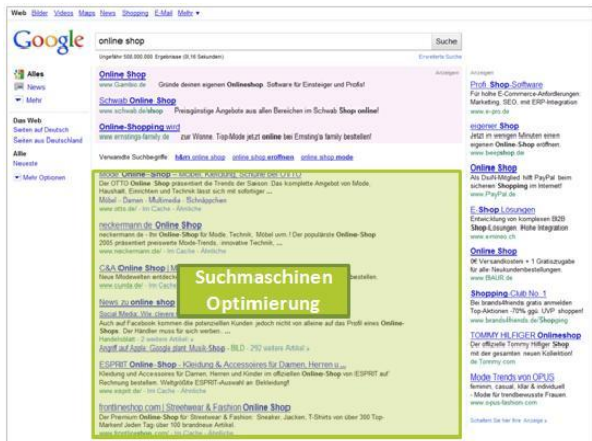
Web Bilder Videos Maps News Shopping E-Mail Mehr ▾

Google

online shop

Suche

Ungefähr 500.000.000 Ergebnisse (0,16 Sekunden)

Erweiterte Suche

Alles
News
Mehr

Das Web
Seiten auf Deutsch
Seiten aus Deutschland

Alle
Neueste

Mehr Optionen

Anzeigen

Online Shop
www.Gambio.de Gründe deinen eigenen Onlineshop. Software für Einsteiger und Profis!

Schwab Online Shop
www.schwab.de/shop Preisgünstige Angebote aus allen Bereichen im Schwab Shop online!

Online-Shopping wird
www.ernstings-family.de zur Wonne. Top-Mode jetzt online bei Ernsting's family bestellen!

Verwandte Suchbegriffe: h&m online shop online shop eröffnen online shop mode

Mode Online - Shop – Mode, Kleidung, Schuhe bei OTTO
Der OTTO Online - Shop präsentiert die Trends der Saison. Das komplette Angebot von Mode, Haushalt, Einrichten und Technik lässt sich mit sofortiger ...
Möbel - Damen - Multimedia - Schnäppchen
www.otto.de/ - Im Cache - Ähnliche

neckermann.de Online Shop
neckermann.de - Ihr Online-Shop für Mode, Technik, Möbel uvm.! Der populärste Online-Shop 2005 präsentiert preiswerte Mode-Trends, innovative Technik, ...
www.neckermann.de/ - Im Cache - Ähnliche

C&A Online Shop | M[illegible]
Neue Modewelten entdeck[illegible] bestellen.
www.cunda.de/ - Im Cache

News zu online shop
Social Media. Wir, clevere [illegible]
Auch auf Facebook kommen die potenziellen Kunden jedoch nicht von alleine auf das Profil eines Online-Shops. Der Händler muss für sich werben. ...
Handelsblatt - 2 weitere Artikel »
Angriff auf Apple: Google plant Musik-Shop - BILD - 290 weitere Artikel »

Suchmaschinen Optimierung

ESPRIT Online- Shop - Kleidung & Accessoires für Damen, Herren u ...
Kleidung und Accessoires für Damen, Herren und Kinder im offiziellen Online-Shop von ESPRIT auf Rechnung bestellen. Weltgrößte ESPRIT-Auswahl im Beteiligung!
www.esprit.de/ - Im Cache - Ähnliche

frontlineshop.com | Streetwear & Fashion Online Shop
Der Premium Online-Shop für Streetwear & Fashion: Sneaker, Jacken, T-Shirts von über 300 Top-Marken! Jeden Tag über 100 brandneue Artikel.
www.frontlineshop.com/ - Im Cache - Ähnliche

Anzeigen

Profi. Shop-Software
Für hohe E-Commerce-Anforderungen: Marketing, SEO, mit ERP-Integration
www.x-pro.de

eigener Shop
Jetzt in wenigen Minuten einen eigenen Online-Shop eröffnen.
www.beepshop.de

Online Shop
Als Profi-Mitglied hilft PayPal beim sicheren Shopping im Internet!
www.PayPal.de

E-Shop Lösungen
Entwicklung von komplexen B2B Shop-Lösungen. Hohe Integration
www.eminec.ch

Online Shop
0€ Versandkosten + 1 Gratiszugabe für alle Neukundenbestellungen.
www.BAUR.de

Shopping Club No. 1
Bei brands4friends gratis anmelden Top-Aktionen -70% ggü. UVP shoppen!
www.brands4friends.de/Shopping

TOMMY HILFIGER Onlineshop
Der offizielle Tommy Hilfiger Shop mit der gesamten neuen Kollektion!
de.Tommy.com

Mode Trends von OPUS
feminin, casual, lässig & individuell - Mode für trendbewusste Frauen
www.opus-fashion.com

Schalten Sie hier Ihre Anzeige »